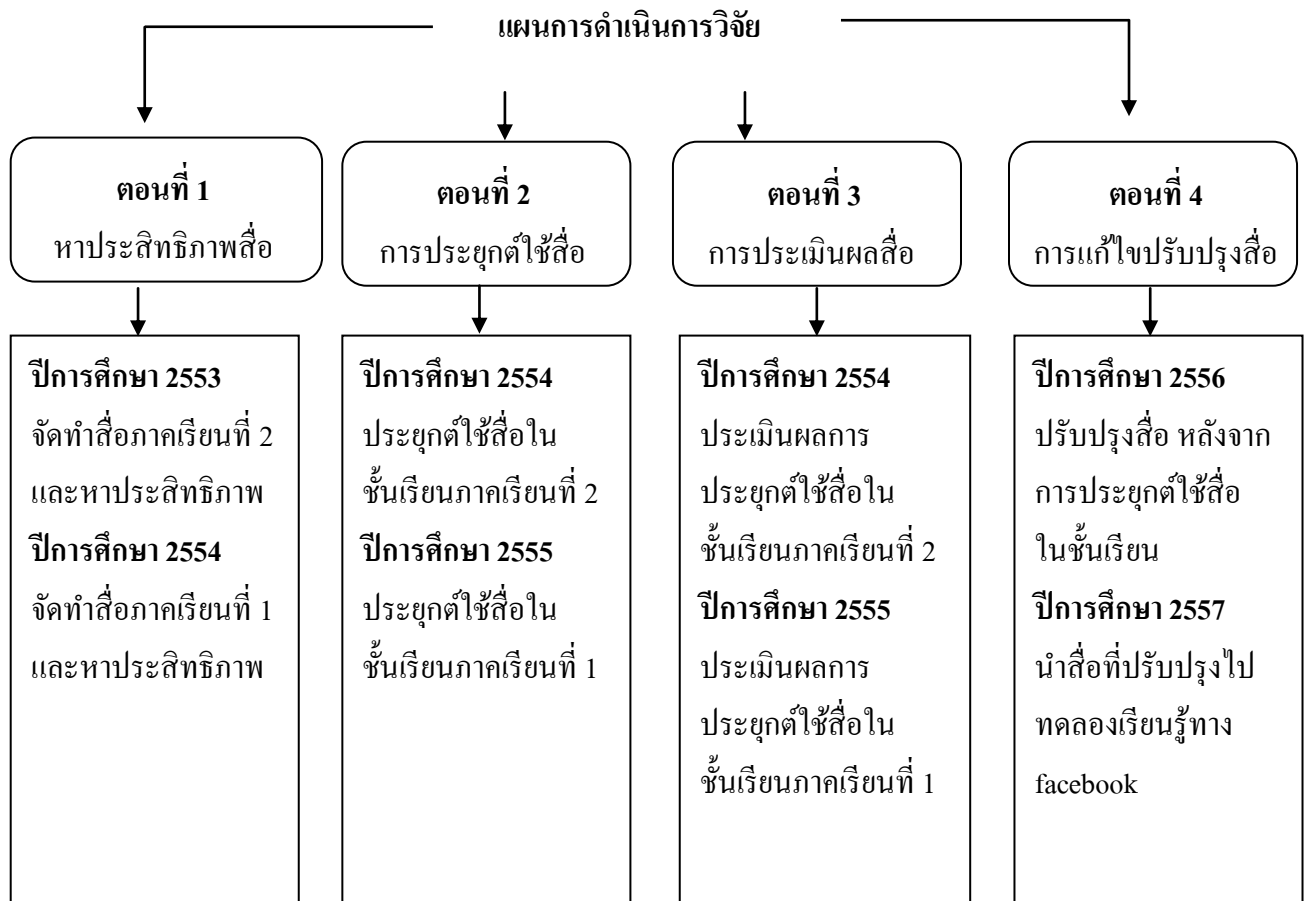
แผนการดำเนินการวิจัย

ตอนที่ 1
หาประสิทธิภาพสื่อ

ตอนที่ 2
การประยุกต์ใช้สื่อ

ตอนที่ 3
การประเมินผลสื่อ

ตอนที่ 4
การแก้ไขปรับปรุงสื่อ

ปีการศึกษา 2553
จัดทำสื่อภาคเรียนที่ 2 และหาประสิทธิภาพ
ปีการศึกษา 2554
จัดทำสื่อภาคเรียนที่ 1 และหาประสิทธิภาพ

ปีการศึกษา 2554
ประยุกต์ใช้สื่อในชั้นเรียนภาคเรียนที่ 2
ปีการศึกษา 2555
ประยุกต์ใช้สื่อในชั้นเรียนภาคเรียนที่ 1

ปีการศึกษา 2554
ประเมินผลการประยุกต์ใช้สื่อในชั้นเรียนภาคเรียนที่ 2
ปีการศึกษา 2555
ประเมินผลการประยุกต์ใช้สื่อในชั้นเรียนภาคเรียนที่ 1

ปีการศึกษา 2556
ปรับปรุงสื่อ หลังจากการประยุกต์ใช้สื่อในชั้นเรียน
ปีการศึกษา 2557
นำสื่อที่ปรับปรุงไปทดลองเรียนรู้ทาง facebook